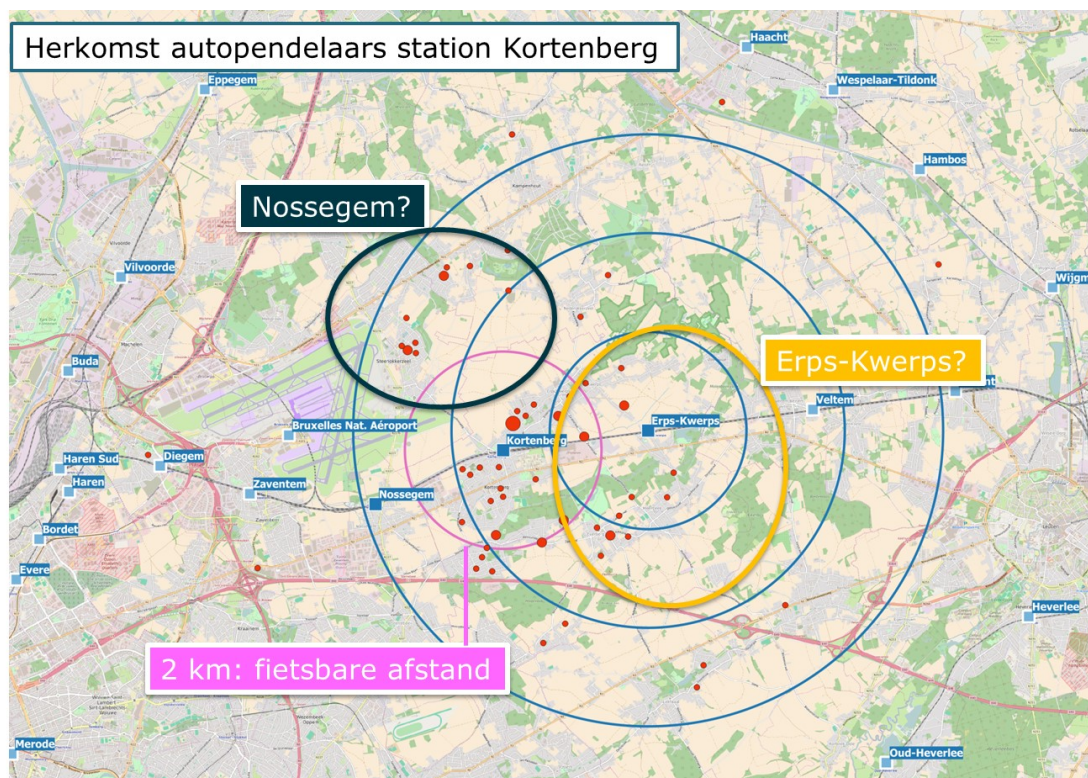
Herkomst autopendelaars station Kortenberg

Haacht

Eppegem

Wespelaar-Tildonk

Hambos

Nossegem?

Vilvoorde

Wijgm

Buda

Erps-Kwerps?

Veltem

Bruxelles Nat. Aéroport

Erps-Kwerps

Kortenberg

Haren Sud

Diegem

Haren

Zaventem

Nossegem

Bordet

Evere

Heverlee

2 km: fietsbare afstand

Merode

Oud-Heverlee